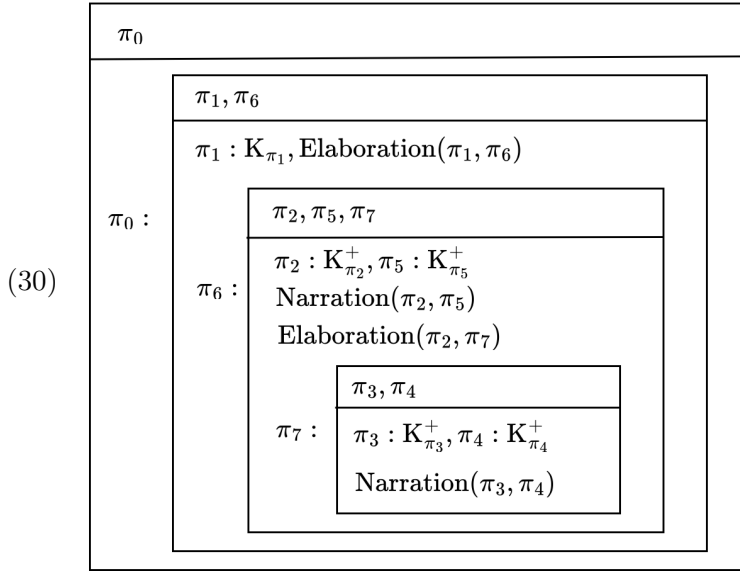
(30)

$\pi_0$

$\pi_0$ :

$\pi_1, \pi_6$

$\pi_1 : \mathrm{K}_{\pi_1}, \mathrm{Elaboration}(\pi_1, \pi_6)$

$\pi_6$ :

$\pi_2, \pi_5, \pi_7$

$\pi_2 : \mathrm{K}^+_{\pi_2}, \pi_5 : \mathrm{K}^+_{\pi_5}$

$\mathrm{Narration}(\pi_2, \pi_5)$

$\mathrm{Elaboration}(\pi_2, \pi_7)$

$\pi_7$ :

$\pi_3, \pi_4$

$\pi_3 : \mathrm{K}^+_{\pi_3}, \pi_4 : \mathrm{K}^+_{\pi_4}$

$\mathrm{Narration}(\pi_3, \pi_4)$